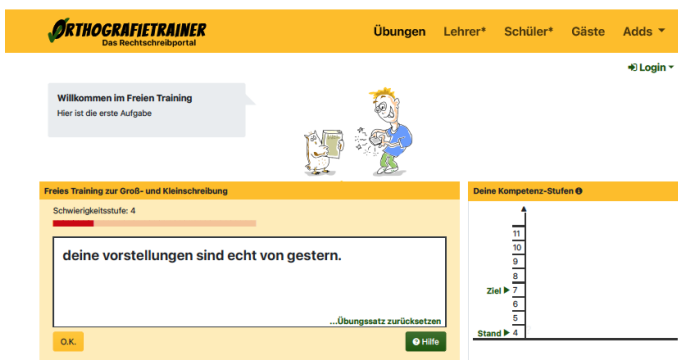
ORTHOGRAFIETRAINER
Das Rechtschreibportal

Übungen Lehrer* Schüler* Gäste Adds

Login

Willkommen im Freien Training
Hier ist die erste Aufgabe

Freies Training zur Groß- und Kleinschreibung

Schwierigkeitsstufe: 4

deine vorstellungen sind echt von gestern.

...Übungssatz zurücksetzen

O.K.

Hilfe

Deine Kompetenz-Stufen

11
10
9
8
Ziel 7
6
5
Stand 4